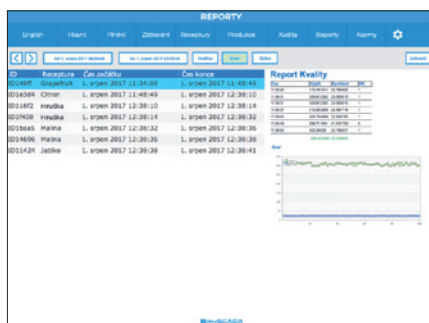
REPORTY

English Hlavní Plnění Zdrojování Receptury Produkce Kvalita Reporty Alarmy

Od 1. srpen 2017 00:00:00 Do 1. srpen 2017 23:59:59 Hodina Den Týden Odhlásit

| ID | Receptura | Čas začátku | Čas konce |
|---|---|---|---|
| ID149ff | Grapefruit | 1. srpen 2017 13:34:09 | 1. srpen 2017 13:49:49 |
| ID14384 | Citron | 1. srpen 2017 11:49:49 | 1. srpen 2017 12:38:10 |
| ID116f2 | Hruška | 1. srpen 2017 12:38:10 | 1. srpen 2017 12:38:10 |
| ID1f430 | Hruška | 1. srpen 2017 12:38:14 | 1. srpen 2017 12:38:32 |
| ID18ea5 | Malina | 1. srpen 2017 12:38:32 | 1. srpen 2017 12:38:32 |
| ID14696 | Malina | 1. srpen 2017 12:38:36 | 1. srpen 2017 12:38:30 |
| ID11424 | Jablko | 1. srpen 2017 12:38:38 | 1. srpen 2017 12:38:41 |

Report Kvality

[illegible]

Graf

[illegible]